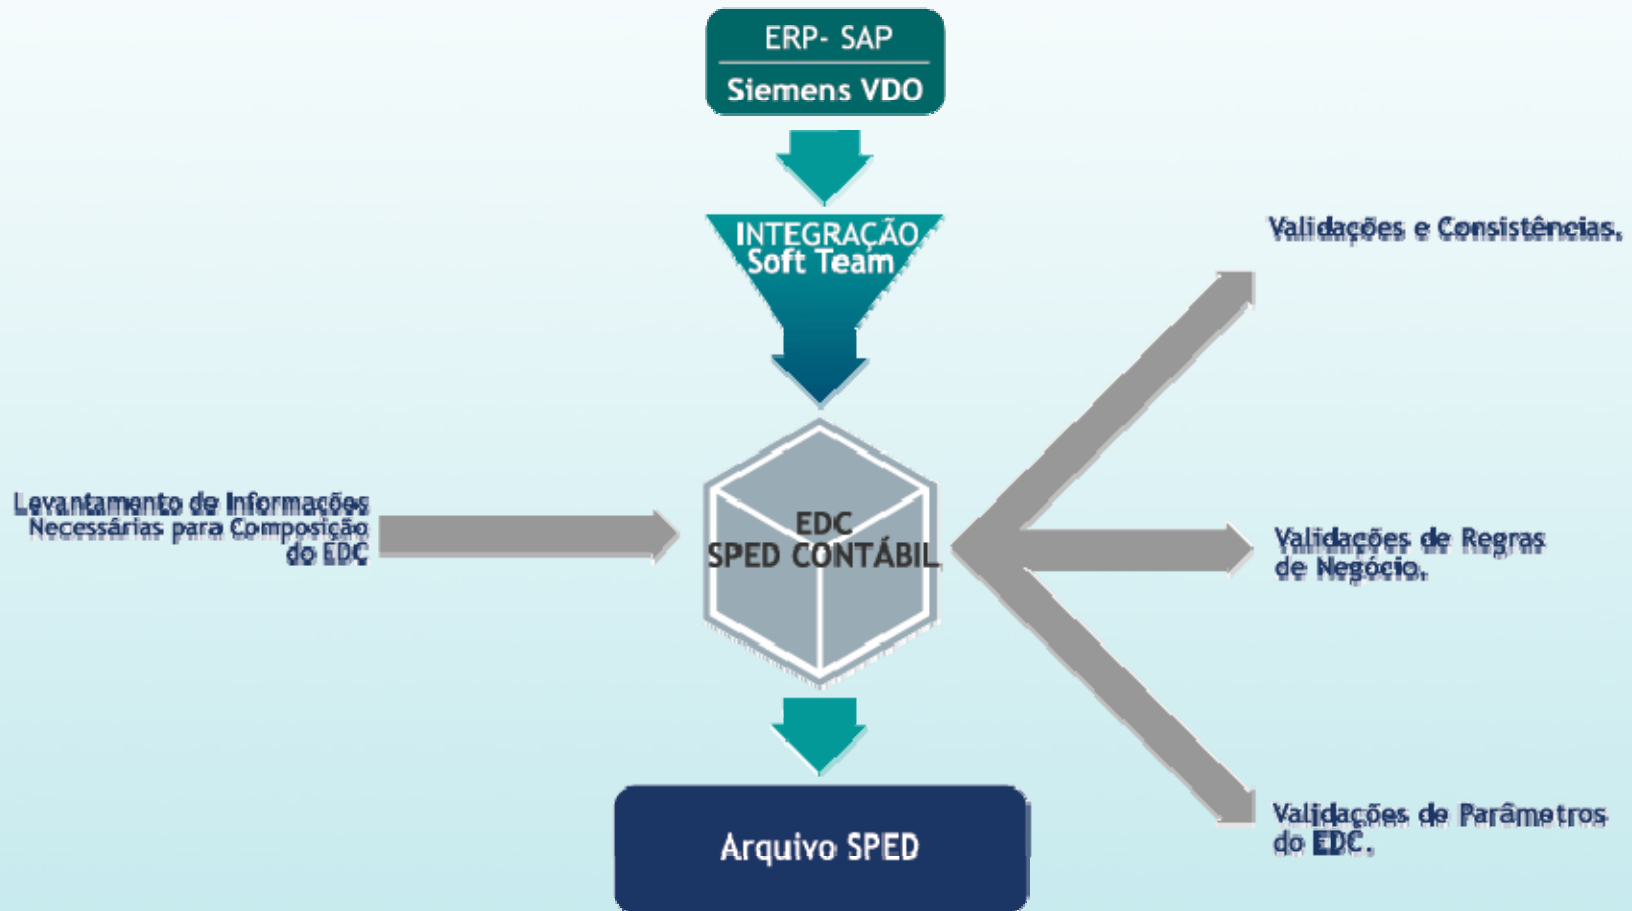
ERP- SAP

Siemens VDO

INTEGRAÇÃO
Soft Team

Validações e Consistências.

Levantamento de Informações
Necessárias para Composição
do EDC

EDC
SPED CONTÁBIL

Validações de Regras
de Negócio.

Validações de Parâmetros
do EDC.

Arquivo SPED